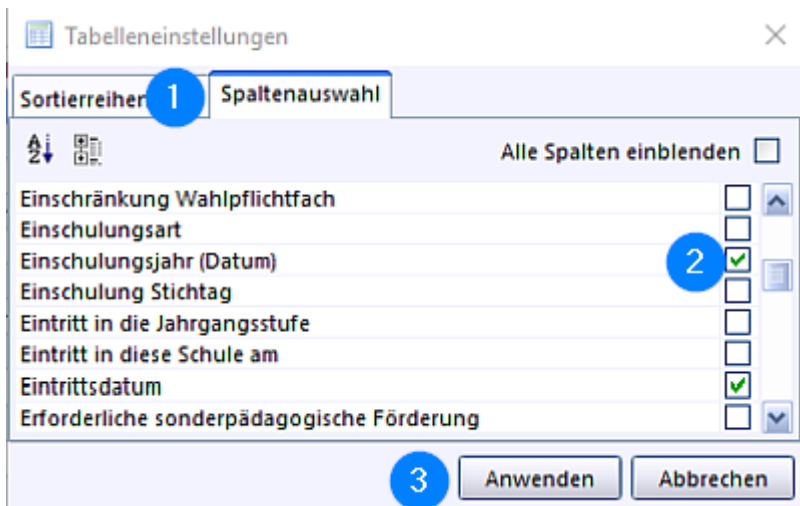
Tabelleneinstellungen

Sortierreihe 1 Spaltenauswahl

Alle Spalten einblenden

Einschränkung Wahlpflichtfach
Einschulungsart
Einschulungsjahr (Datum) 2
Einschulung Stichtag
Eintritt in die Jahrgangsstufe
Eintritt in diese Schule am
Eintrittsdatum
Erforderliche sonderpädagogische Förderung

3 Anwenden Abbrechen